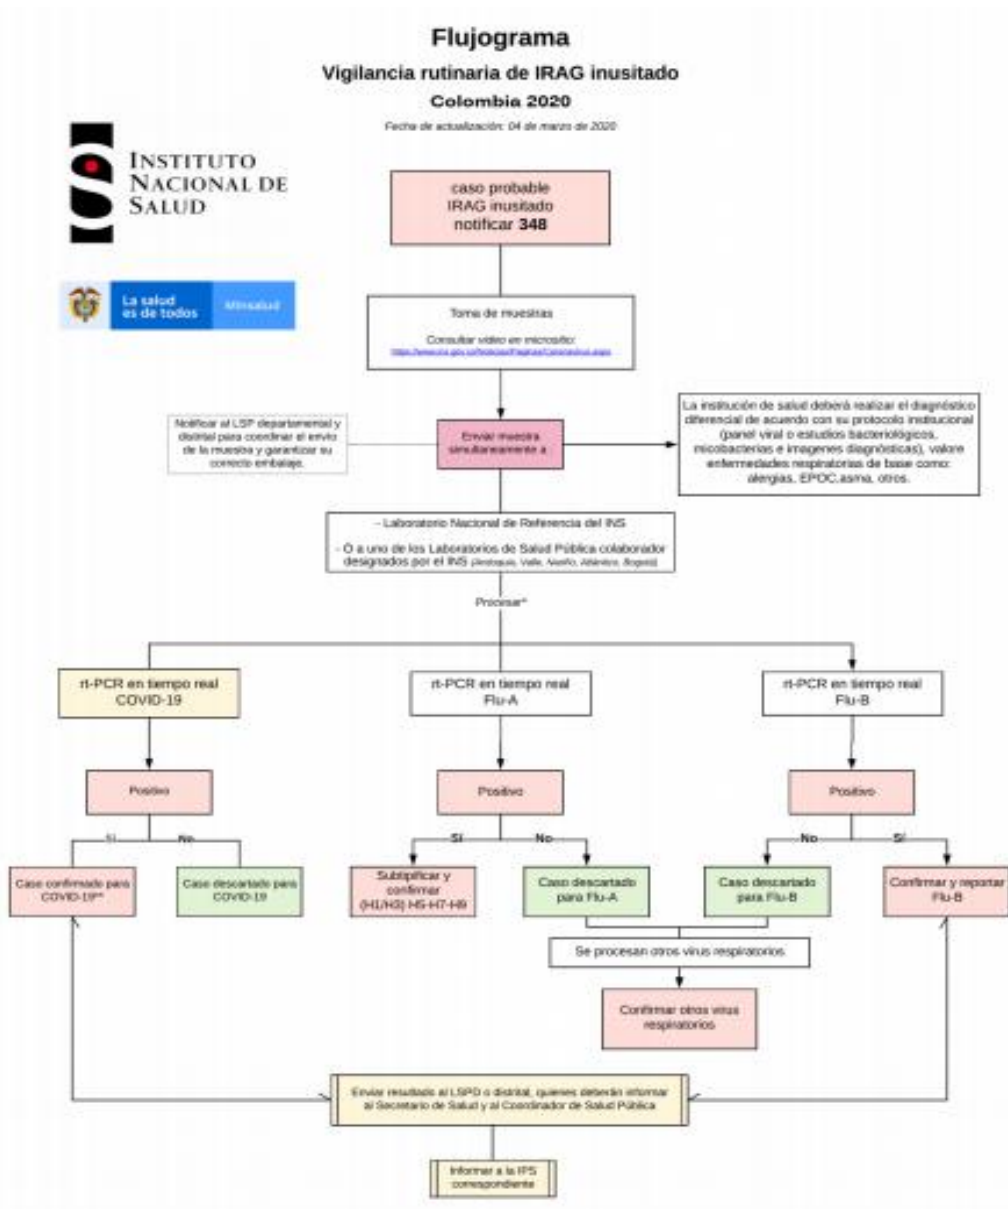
Flujograma

Vigilancia rutinaria de IRAG inusitado

Colombia 2020

Fecha de actualización: 04 de marzo de 2020

Instituto Nacional de Salud

La salud es de todos

Minsalud

caso probable IRAG inusitado notificar 348

Toma de muestras

Consultar video en micrositio: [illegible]

Notificar al LSP departamental y distrital para coordinar el envío de la muestra y garantizar su correcto embalaje.

Enviar muestra simultáneamente a:

La institución de salud deberá realizar el diagnóstico diferencial de acuerdo con su protocolo institucional (panel viral o estudios bacteriológicos, micobacterias e imagenes diagnósticas), valore enfermedades respiratorias de base como: alergias, EPOC,asma, otros.

- Laboratorio Nacional de Referencia del INS

- O a uno de los Laboratorios de Salud Pública colaborador designados por el INS (Antioquia, Valle, Nariño, Atlántico, Bogotá)

Procesar*

rt-PCR en tiempo real COVID-19

rt-PCR en tiempo real Flu-A

rt-PCR en tiempo real Flu-B

Positivo

Positivo

Positivo

Sí

No

Sí

No

No

Sí

Caso confirmado para COVID-19**

Caso descartado para COVID-19

Subtipificar y confirmar (H1/H3) H5-H7-H9

Caso descartado para Flu-A

Caso descartado para Flu-B

Confirmar y reportar Flu-B

Se procesan otros virus respiratorios

Confirmar otros virus respiratorios

Enviar resultado al LSPD o distrital, quienes deberán informar al Secretario de Salud y al Coordinador de Salud Pública

Informar a la IPS correspondiente